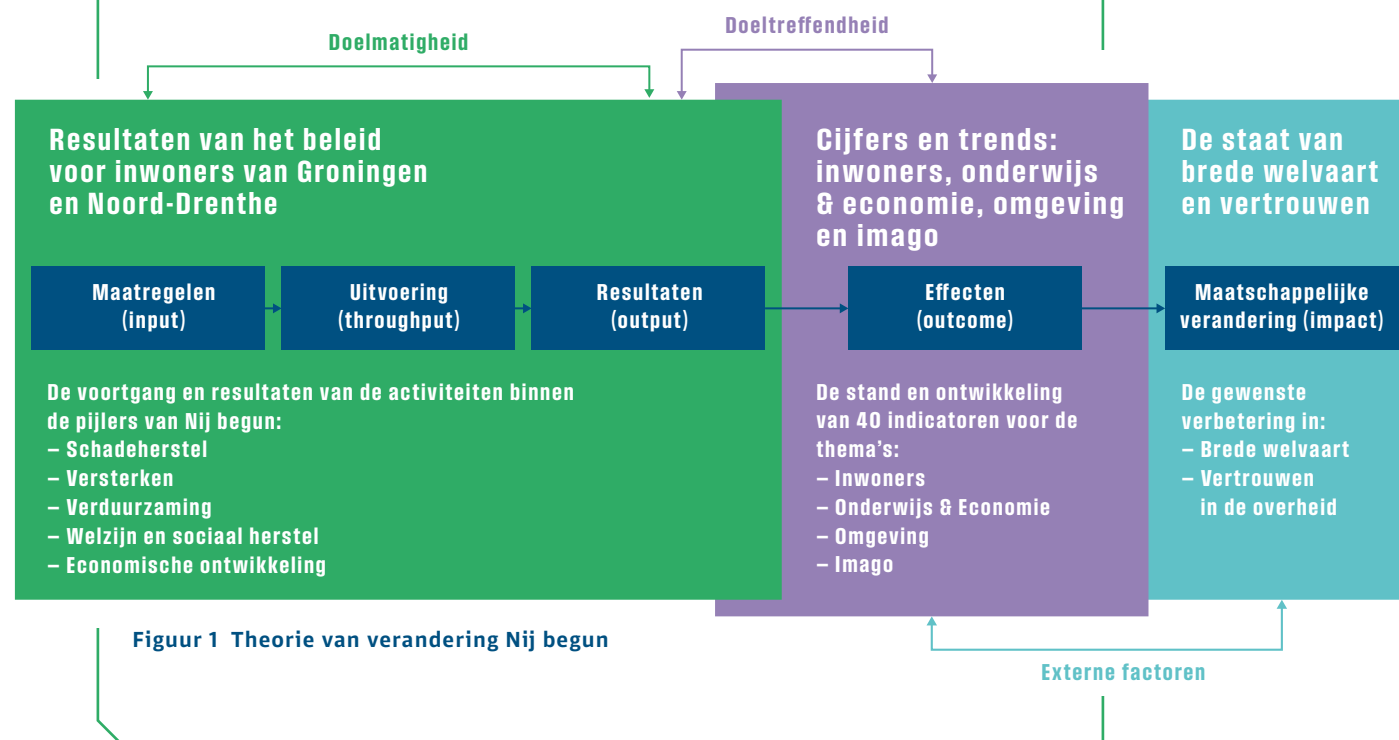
Doelmatigheid

Doeltreffendheid

Resultaten van het beleid voor inwoners van Groningen en Noord-Drenthe

Maatregelen (input)

Uitvoering (throughput)

Resultaten (output)

De voortgang en resultaten van de activiteiten binnen de pijlers van Nij begun:
– Schadeherstel
– Versterken
– Verduurzaming
– Welzijn en sociaal herstel
– Economische ontwikkeling

Cijfers en trends: inwoners, onderwijs & economie, omgeving en imago

Effecten (outcome)

De stand en ontwikkeling van 40 indicatoren voor de thema's:
– Inwoners
– Onderwijs & Economie
– Omgeving
– Imago

De staat van brede welvaart en vertrouwen

Maatschappelijke verandering (impact)

De gewenste verbetering in:
– Brede welvaart
– Vertrouwen in de overheid

Figuur 1 Theorie van verandering Nij begun

Externe factoren